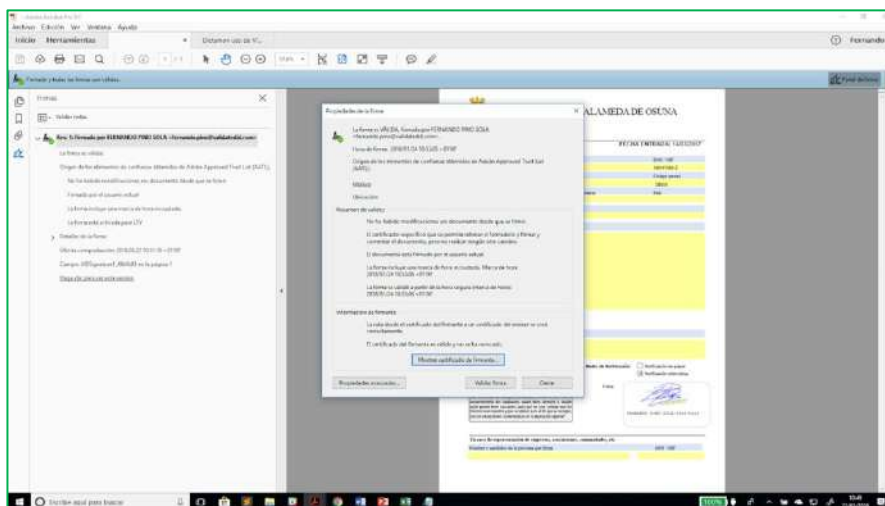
Archivo Edición Ver Ventana Ayuda

Inicio Herramientas Dictamen uso de V...

Fernando

Firmado y todas las firmas son válidas.

Panel de firma

Firmas

Validar todas

Rev. 1: Firmado por FERNANDO PINO SOLA <fernando.pino@validatedid.com>

La firma es válida:

Origen de los elementos de confianza obtenidos de Adobe Approved Trust List (AATL).

No ha habido modificaciones en documento desde que se firmó

Firmado por el usuario actual

La firma incluye una marca de hora incrustada.

La firma está activada para LTV

Detalles de la firma

Última comprobación: 2018.05.22 10:51:16 +01'00'

Campo: SIGNpersonal1_AB6A4B en la página 1

Haga clic para ver esta versión

Propiedades de la firma

La firma es VÁLIDA, firmado por FERNANDO PINO SOLA <fernando.pino@validatedid.com>.

Hora de firma: 2018/05/24 10:53:05 +01'00'

Origen de los elementos de confianza obtenidos de Adobe Approved Trust List (AATL).

Motivo:

Ubicación:

Resumen de validez

No ha habido modificaciones en documento desde que se firmó.

El certificador especificó que se permitía rellenar el formulario y firmar y comentar el documento, pero no realizar ningún otro cambio.

El documento está firmado por el usuario actual.

La firma incluye una marca de hora incrustada. Marca de hora: 2018/05/24 10:53:05 +01'00'

La firma se validó a partir de la hora segura (marca de hora): 2018/05/24 10:53:05 +01'00'

Información del firmante

La ruta desde el certificado del firmante a un certificado del emisor se creó correctamente.

El certificado del firmante es válido y no se ha revocado.

Mostrar certificado de firmante...

Propiedades avanzadas...

Validar firma

Cerrar

ALAMEDA DE OSUNA

FECHA ENTRADA: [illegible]

Escribe aquí para buscar

10:49